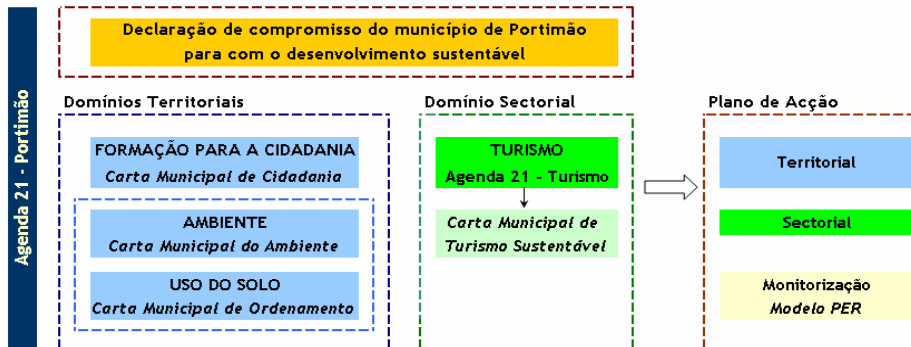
Agenda 21 - Portimão

Declaração de compromisso do município de Portimão para com o desenvolvimento sustentável

Domínios Territoriais

FORMAÇÃO PARA A CIDADANIA
Carta Municipal de Cidadania

AMBIENTE
Carta Municipal do Ambiente

USO DO SOLO
Carta Municipal de Ordenamento

Domínio Sectorial

TURISMO
Agenda 21 - Turismo

Carta Municipal de Turismo Sustentável

Plano de Acção

Territorial

Sectorial

Monitorização
Modelo PER